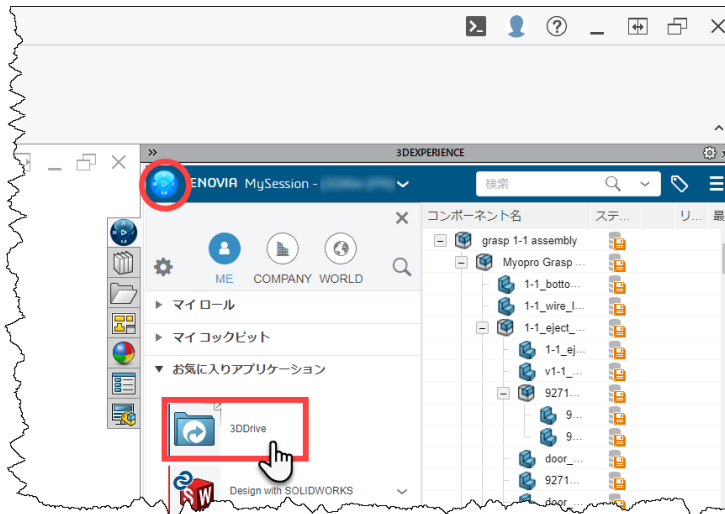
3DEXPERIENCE

ENOVIA MySession - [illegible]

検索

ME COMPANY WORLD

▸ マイ ロール

▸ マイ コックピット

▾ お気に入りアプリケーション

3DDrive

Design with SOLIDWORKS

| コンポーネント名 | ステ... | リ... | 最 |
|---|---|---|---|
| grasp 1-1 assembly | | | |
| Myopro Grasp ... | | | |
| 1-1_botto... | | | |
| 1-1_wire_l... | | | |
| 1-1_eject_... | | | |
| 1-1_ej... | | | |
| v1-1_... | | | |
| 9271... | | | |
| 9... | | | |
| 9... | | | |
| door_... | | | |
| 9271... | | | |
| door_... | | | |